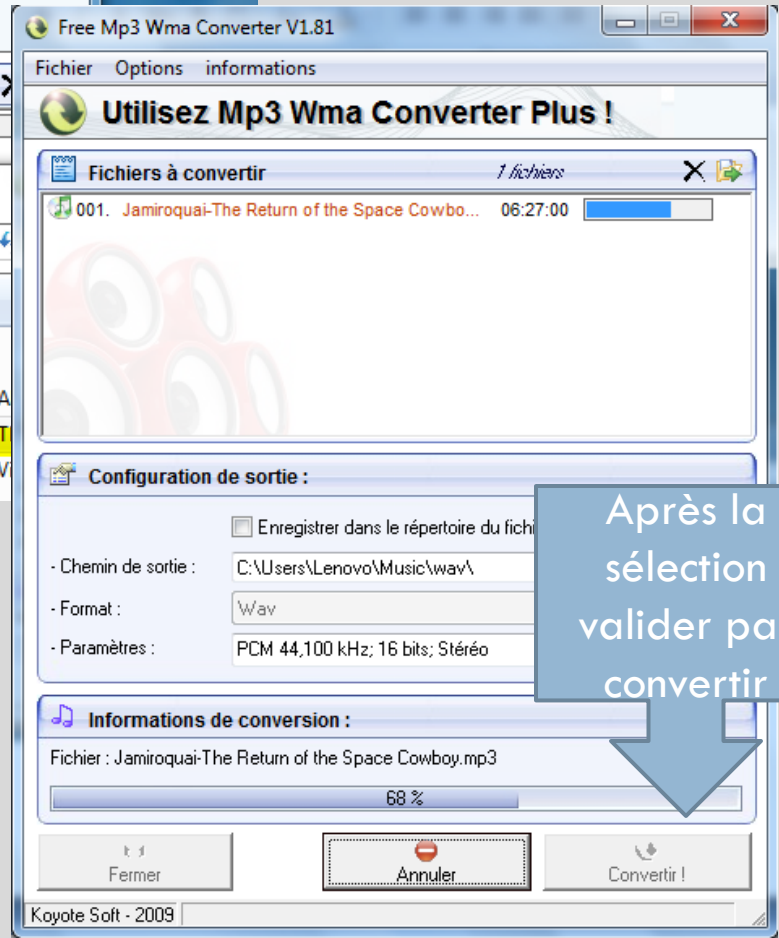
Free Mp3 Wma Converter V1.81

Fichier Options informations

Utilisez Mp3 Wma Converter Plus !

Fichiers à convertir 1 fichiers

001. Jamiroquai-The Return of the Space Cowbo... 06:27:00

Configuration de sortie :

Enregistrer dans le répertoire du fichi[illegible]

- Chemin de sortie : C:\Users\Lenovo\Music\wav\

- Format : Wav

- Paramètres : PCM 44,100 kHz; 16 bits; Stéréo

Après la sélection valider pa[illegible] convertir

Informations de conversion :

Fichier : Jamiroquai-The Return of the Space Cowboy.mp3

68 %

Fermer Annuler Convertir !

Koyote Soft - 2009